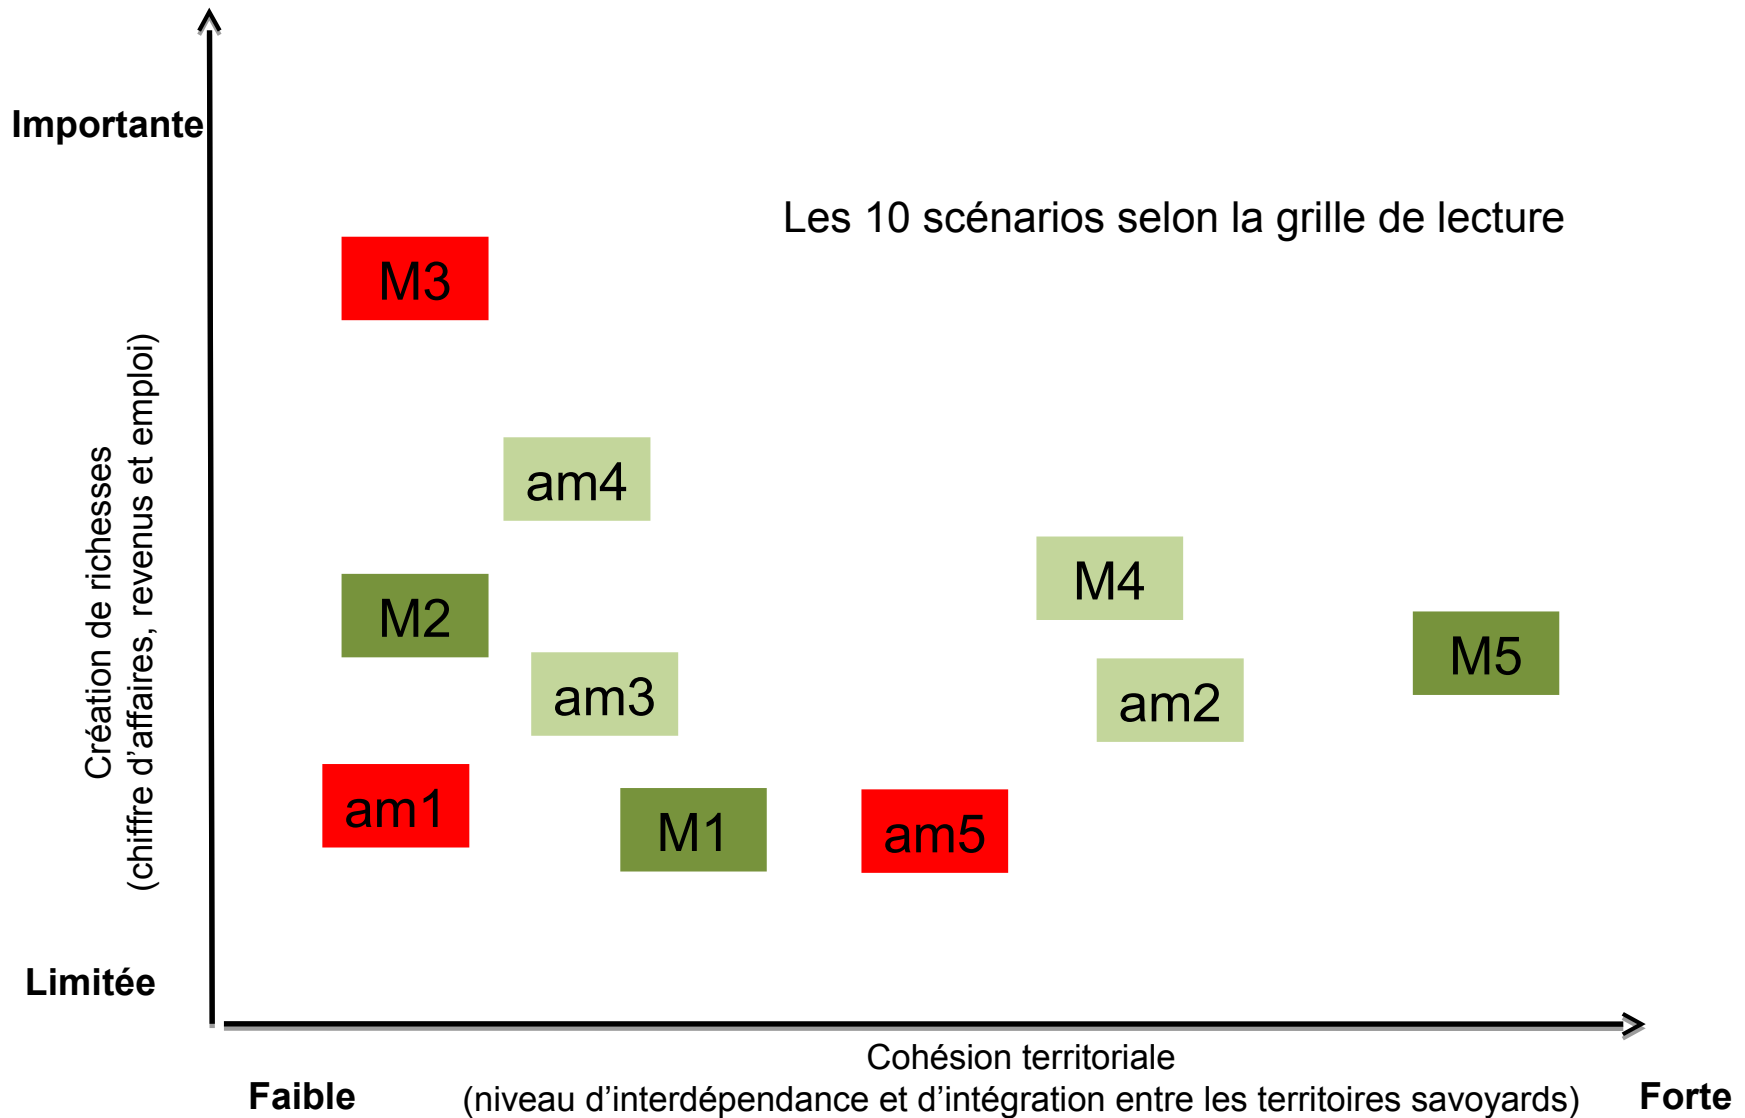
Importante

Création de richesses
(chiffre d'affaires, revenus et emploi)

Limitée

Les 10 scénarios selon la grille de lecture

M3

am4

M2

am3

am1

M1

am5

M4

am2

M5

Faible

Cohésion territoriale
(niveau d'interdépendance et d'intégration entre les territoires savoyards)

Forte